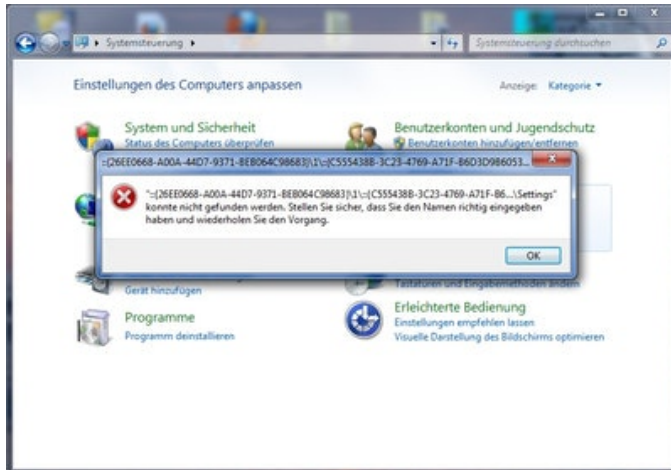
Systemsteuerung ▸

Systemsteuerung durchsuchen

Einstellungen des Computers anpassen

Anzeige: Kategorie ▾

System und Sicherheit
Status des Computers überprüfen

Benutzerkonten und Jugendschutz
Benutzerkonten hinzufügen/entfernen

::{26EE0668-A00A-44D7-9371-BEB064C98683}\1\::{C555438B-3C23-4769-A71F-B6D3D986053...

"::{26EE0668-A00A-44D7-9371-BEB064C98683}\1\::{C555438B-3C23-4769-A71F-B6...\Settings" konnte nicht gefunden werden. Stellen Sie sicher, dass Sie den Namen richtig eingegeben haben und wiederholen Sie den Vorgang.

OK

Gerät hinzufügen

Tastaturen und Eingabemethoden ändern

Programme
Programm deinstallieren

Erleichterte Bedienung
Einstellungen empfehlen lassen
Visuelle Darstellung des Bildschirms optimieren